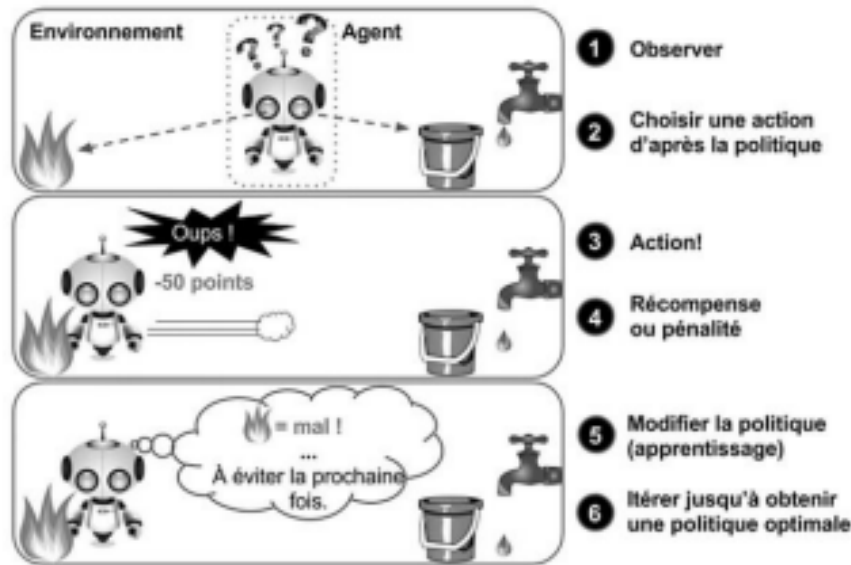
Environnement

Agent

Oups !

-50 points

= mal !
...
À éviter la prochaine fois.

1 Observer

2 Choisir une action d'après la politique

3 Action!

4 Récompense ou pénalité

5 Modifier la politique (apprentissage)

6 Itérer jusqu'à obtenir une politique optimale